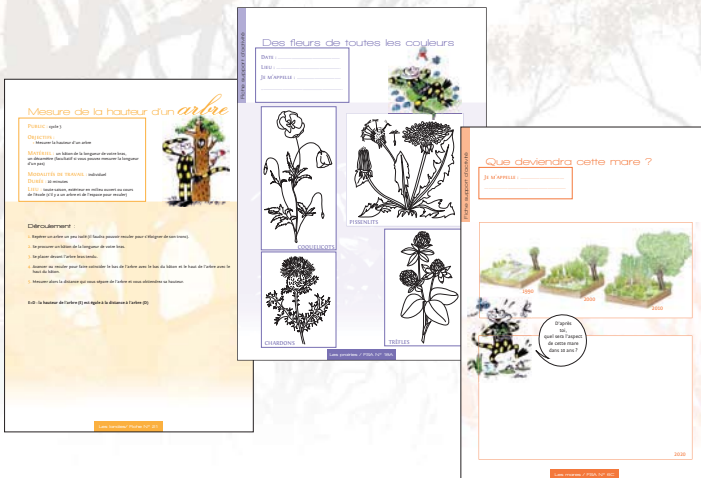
Mesure de la hauteur d'un arbre

Public : cycle 3

Objectifs :
– Mesurer la hauteur d'un arbre

Matériel : un bâton de la longueur de votre bras, un décamètre (facultatif si vous pouvez mesurer la longueur d'un pas)

Modalités de travail : individuel
Durée : 30 minutes
Lieu : toute saison, extérieur en milieu ouvert ou cours de l'école (s'il y a un arbre et de l'espace pour reculer)

Déroulement

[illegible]

Les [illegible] Fiche N° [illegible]

Fiche support d'activité

Des fleurs de toutes les couleurs

Date : ....................
Lieu : ....................
Je m'appelle : ....................

COQUELICOTS
PISSENLITS
CHARDONS
TRÈFLES

Les prairies / FSA N° 16A

Fiche support d'activité

Que deviendra cette mare ?

Je m'appelle : ....................

1990
2000
2010

D'après toi, quel sera l'aspect de cette mare dans 10 ans ?

2020

Les mares / FSA N° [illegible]